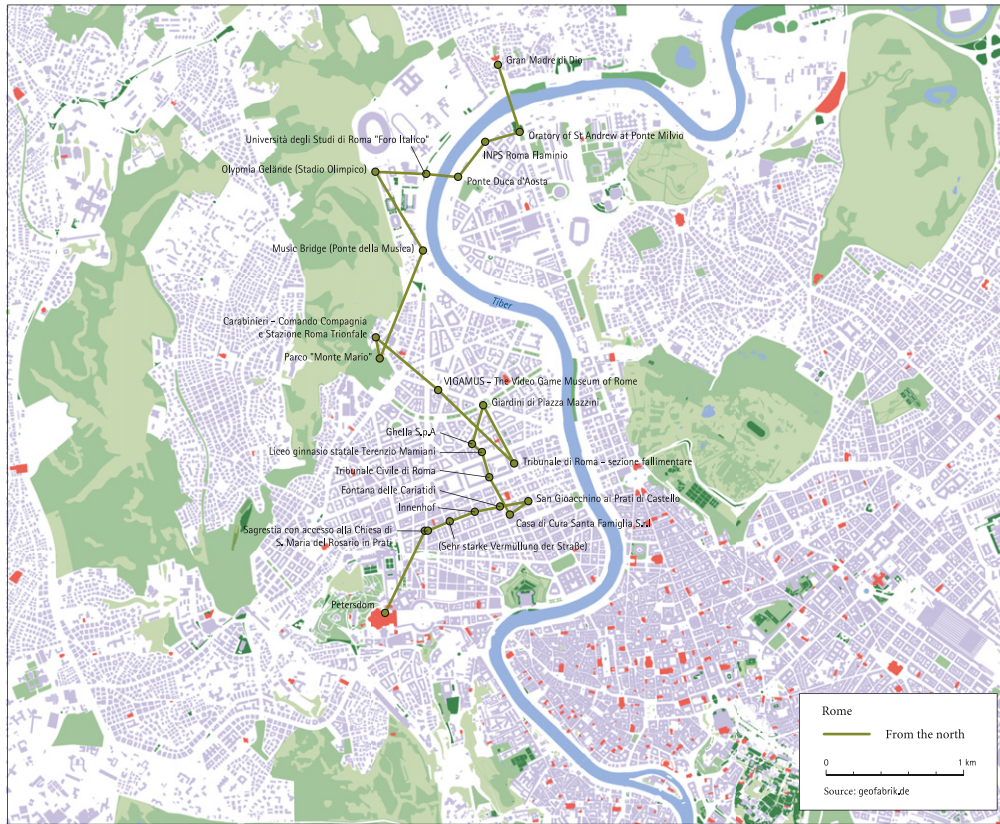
Gran Madre di Dio

Oratory of St Andrew at Ponte Milvio

INPS Roma Flaminio

Università degli Studi di Roma "Foro Italico"

Olympia Gelände (Stadio Olimpico)

Ponte Duca d'Aosta

Music Bridge (Ponte della Musica)

Tiber

Carabinieri – Comando Compagnia e Stazione Roma Trionfale

Parco "Monte Mario"

VIGAMUS – The Video Game Museum of Rome

Giardini di Piazza Mazzini

Ghella S.p.A

Liceo ginnasio statale Terenzio Mamiani

Tribunale di Roma – sezione fallimentare

Tribunale Civile di Roma

Fontana delle Cariatidi

San Gioacchino ai Prati di Castello

Innenhof

Casa di Cura Santa Famiglia S.r.l

Sagrestia con accesso alla Chiesa di S. Maria del Rosario in Prati

(Sehr starke Vermüllung der Straße)

Petersdom

Rome

From the north

0

1 km

Source: geofabrik.de